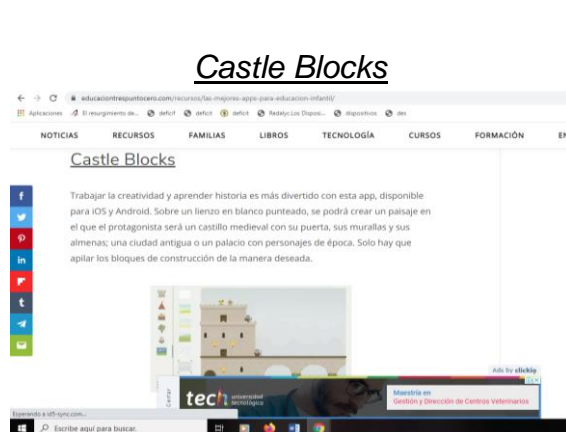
Castle Blocks

educacióntrespuntocero.com/recursos/las-mejores-apps-para-educacion-infantil/

Aplicaciones El resurgimiento de... deficit deficit deficit Redalyc.Los Disposi... dispositivos des

NOTICIAS RECURSOS FAMILIAS LIBROS TECNOLOGÍA CURSOS FORMACIÓN EN

Castle Blocks

Trabajar la creatividad y aprender historia es más divertido con esta app, disponible para iOS y Android. Sobre un lienzo en blanco punteado, se podrá crear un paisaje en el que el protagonista será un castillo medieval con su puerta, sus murallas y sus almenas; una ciudad antigua o un palacio con personajes de época. Solo hay que apilar los bloques de construcción de la manera deseada.

Ads by clickio

Cerrar

tech universidad tecnológica

Maestría en Gestión y Dirección de Centros Veterinarios

Esperando a s05-sync.com...

Escribe aquí para buscar.